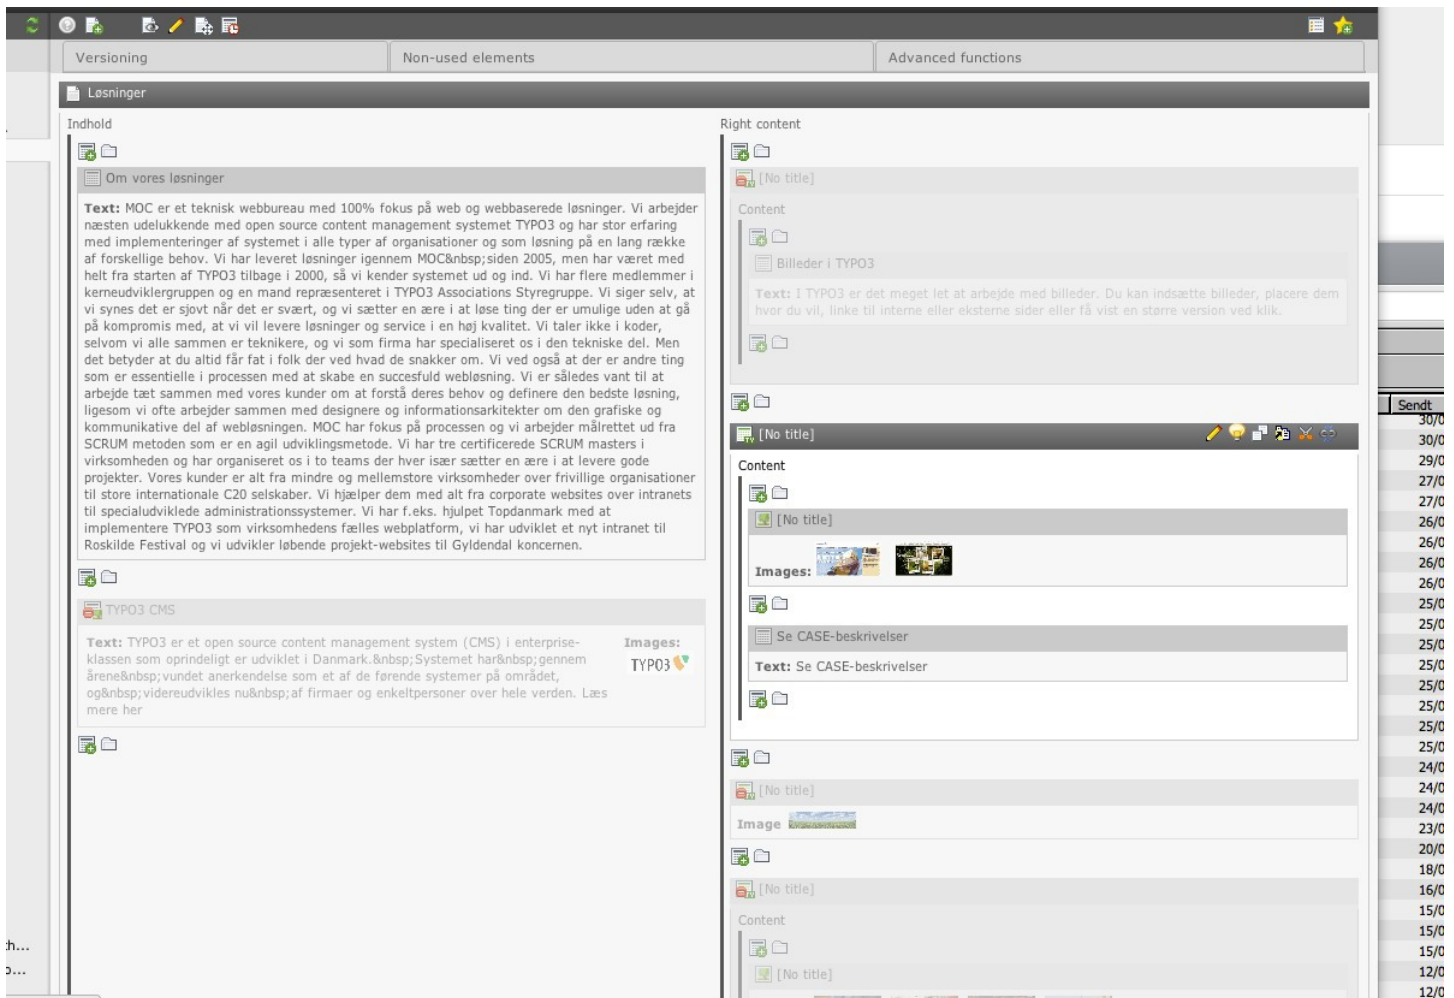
Versioning | Non-used elements | Advanced functions

Løsninger

Indhold

Om vores løsninger

Text: MOC er et teknisk webbureau med 100% fokus på web og webbaserede løsninger. Vi arbejder næsten udelukkende med open source content management systemet TYPO3 og har stor erfaring med implementeringer af systemet i alle typer af organisationer og som løsning på en lang række af forskellige behov. Vi har leveret løsninger igennem MOC&nbsp;siden 2005, men har været med helt fra starten af TYPO3 tilbage i 2000, så vi kender systemet ud og ind. Vi har flere medlemmer i kerneudviklergruppen og en mand repræsenteret i TYPO3 Associations Styregruppe. Vi siger selv, at vi synes det er sjovt når det er svært, og vi sætter en ære i at løse ting der er umulige uden at gå på kompromis med, at vi vil levere løsninger og service i en høj kvalitet. Vi taler ikke i koder, selvom vi alle sammen er teknikere, og vi som firma har specialiseret os i den tekniske del. Men det betyder at du altid får fat i folk der ved hvad de snakker om. Vi ved også at der er andre ting som er essentielle i processen med at skabe en succesfuld webløsning. Vi er således vant til at arbejde tæt sammen med vores kunder om at forstå deres behov og definere den bedste løsning, ligesom vi ofte arbejder sammen med designere og informationsarkitekter om den grafiske og kommunikative del af webløsningen. MOC har fokus på processen og vi arbejder målrettet ud fra SCRUM metoden som er en agil udviklingsmetode. Vi har tre certificerede SCRUM masters i virksomheden og har organiseret os i to teams der hver især sætter en ære i at levere gode projekter. Vores kunder er alt fra mindre og mellemstore virksomheder over frivillige organisationer til store internationale C20 selskaber. Vi hjælper dem med alt fra corporate websites over intranets til specialudviklede administrationssystemer. Vi har f.eks. hjulpet Topdanmark med at implementere TYPO3 som virksomhedens fælles webplatform, vi har udviklet et nyt intranet til Roskilde Festival og vi udvikler løbende projekt-websites til Gyldendal koncernen.

TYPO3 CMS

Text: TYPO3 er et open source content management system (CMS) i enterprise-klassen som oprindeligt er udviklet i Danmark.&nbsp;Systemet har&nbsp;gennem årene&nbsp;vundet anerkendelse som et af de førende systemer på området, og&nbsp;videreudvikles nu&nbsp;af firmaer og enkeltpersoner over hele verden. Læs mere her

Images: TYPO3

Right content

[No title]

Content

Billeder i TYPO3

Text: I TYPO3 er det meget let at arbejde med billeder. Du kan indsætte billeder, placere dem hvor du vil, linke til interne eller eksterne sider eller få vist en større version ved klik.

[No title]

Content

[No title]

Images:

Se CASE-beskrivelser

Text: Se CASE-beskrivelser

[No title]

Image

[No title]

Content

[No title]

Sendt
30/0
30/0
29/0
27/0
27/0
26/0
26/0
26/0
26/0
25/0
25/0
25/0
25/0
25/0
25/0
25/0
25/0
24/0
24/0
24/0
23/0
20/0
18/0
16/0
15/0
15/0
15/0
12/0
12/0

th...
o...